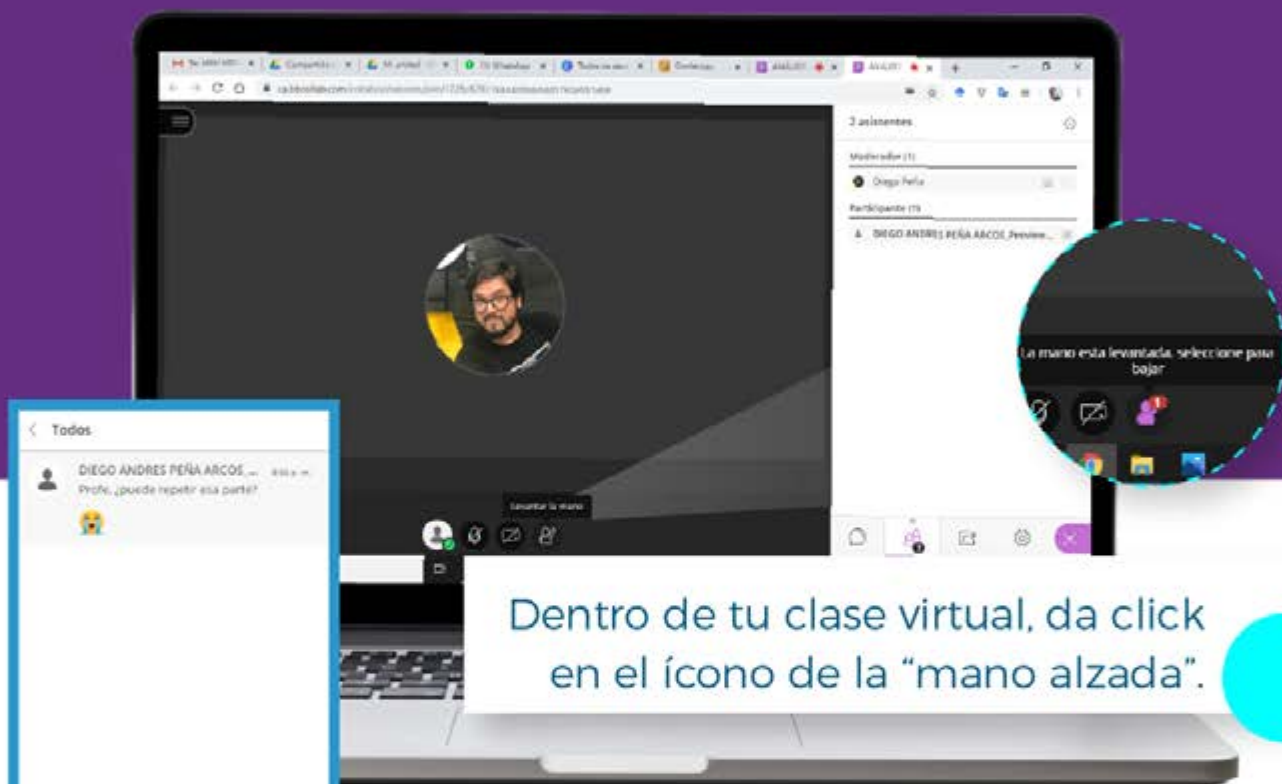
2 asistentes

Moderador (1)

Diego Peña

Participante (1)

DIEGO ANDRES PEÑA ARCOS_Revisio...

La mano esta levantada, seleccione para bajar

Levantar la mano

Todos

DIEGO ANDRES PEÑA ARCOS ...

Profe, ¿puede repetir esa parte?

Dentro de tu clase virtual, da click en el ícono de la "mano alzada".